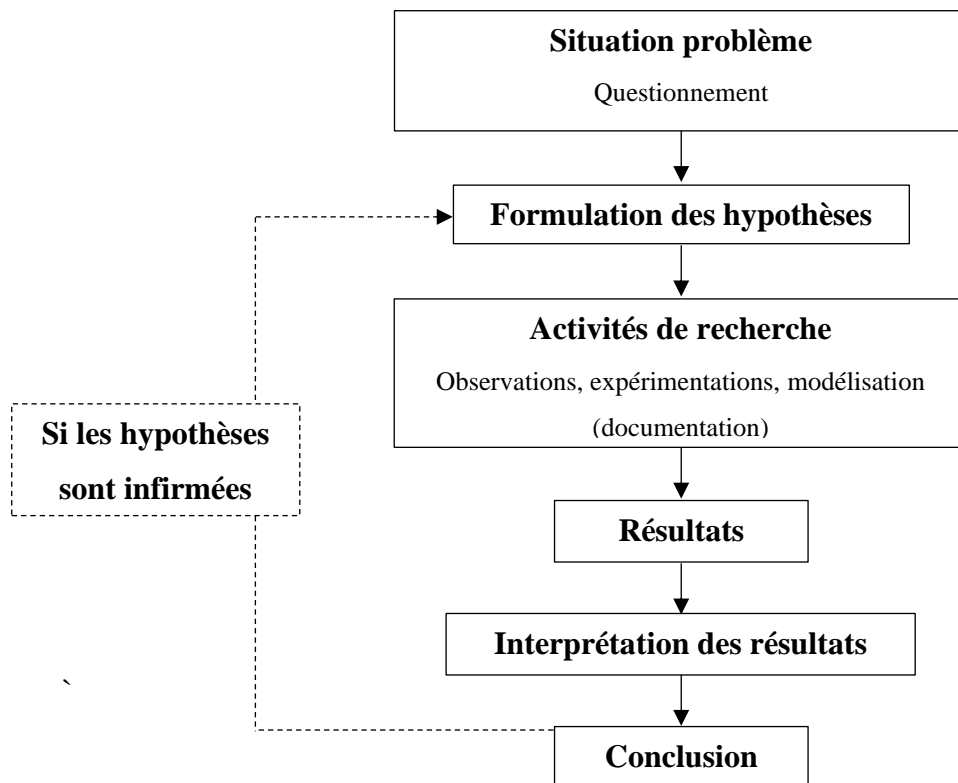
Situation problème
Questionnement

Formulation des hypothèses

Activités de recherche
Observations, expérimentations, modélisation (documentation)

Si les hypothèses sont infirmées

Résultats

Interprétation des résultats

`

Conclusion